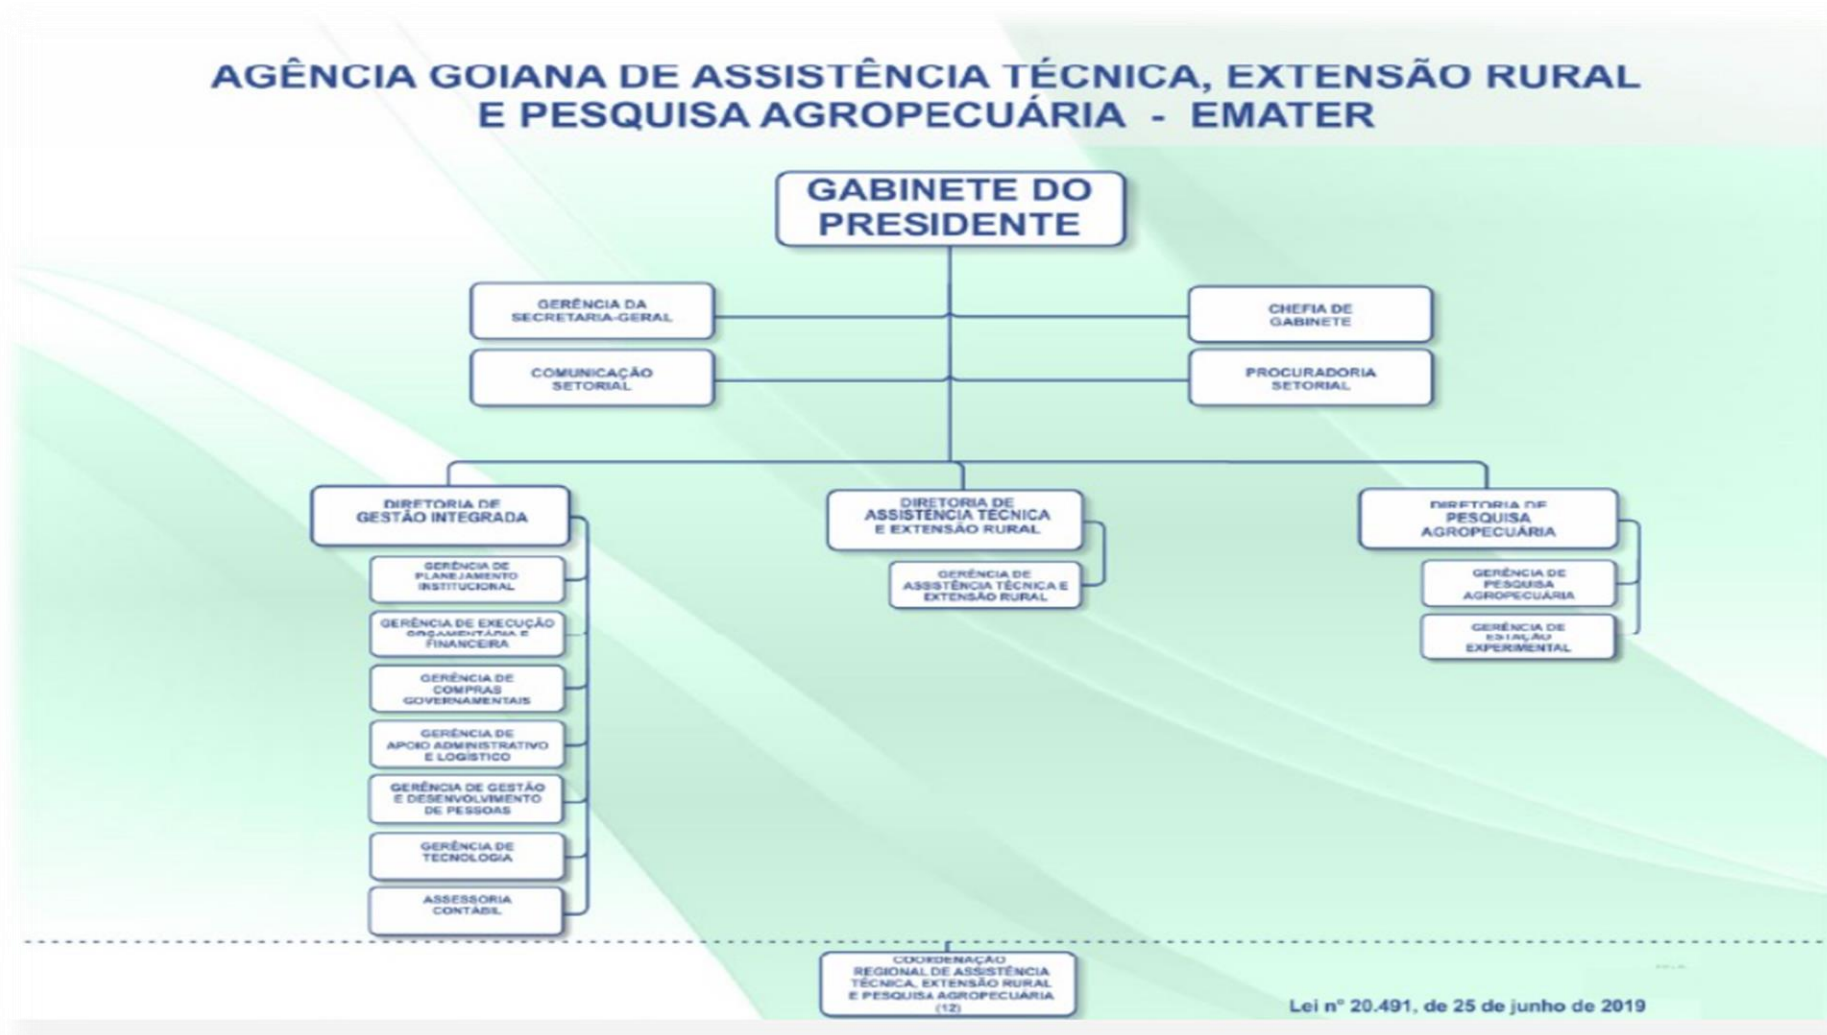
AGÊNCIA GOIANA DE ASSISTÊNCIA TÉCNICA, EXTENSÃO RURAL E PESQUISA AGROPECUÁRIA - EMATER

GABINETE DO PRESIDENTE

GERÊNCIA DA SECRETARIA-GERAL

CHEFIA DE GABINETE

COMUNICAÇÃO SETORIAL

PROCURADORIA SETORIAL

DIRETORIA DE GESTÃO INTEGRADA

GERÊNCIA DE PLANEJAMENTO INSTITUCIONAL

GERÊNCIA DE EXECUÇÃO ORÇAMENTÁRIA E FINANCEIRA

GERÊNCIA DE COMPRAS GOVERNAMENTAIS

GERÊNCIA DE APOIO ADMINISTRATIVO E LOGÍSTICO

GERÊNCIA DE GESTÃO E DESENVOLVIMENTO DE PESSOAS

GERÊNCIA DE TECNOLOGIA

ASSESSORIA CONTÁBIL

DIRETORIA DE ASSISTÊNCIA TÉCNICA E EXTENSÃO RURAL

GERÊNCIA DE ASSISTÊNCIA TÉCNICA E EXTENSÃO RURAL

DIRETORIA DE PESQUISA AGROPECUÁRIA

GERÊNCIA DE PESQUISA AGROPECUÁRIA

GERÊNCIA DE ESTAÇÃO EXPERIMENTAL

COORDENAÇÃO REGIONAL DE ASSISTÊNCIA TÉCNICA, EXTENSÃO RURAL E PESQUISA AGROPECUÁRIA (12)

Lei nº 20.491, de 25 de junho de 2019